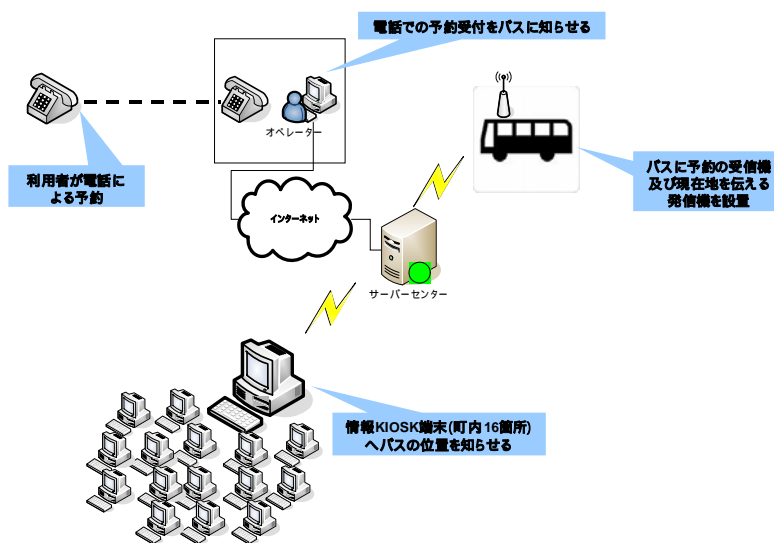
電話での予約受付をバスに知らせる

オペレーター

利用者が電話による予約

インターネット

バスに予約の受信機及び現在地を伝える発信機を設置

サーバーセンター

情報KIOSK端末(町内16箇所)へバスの位置を知らせる